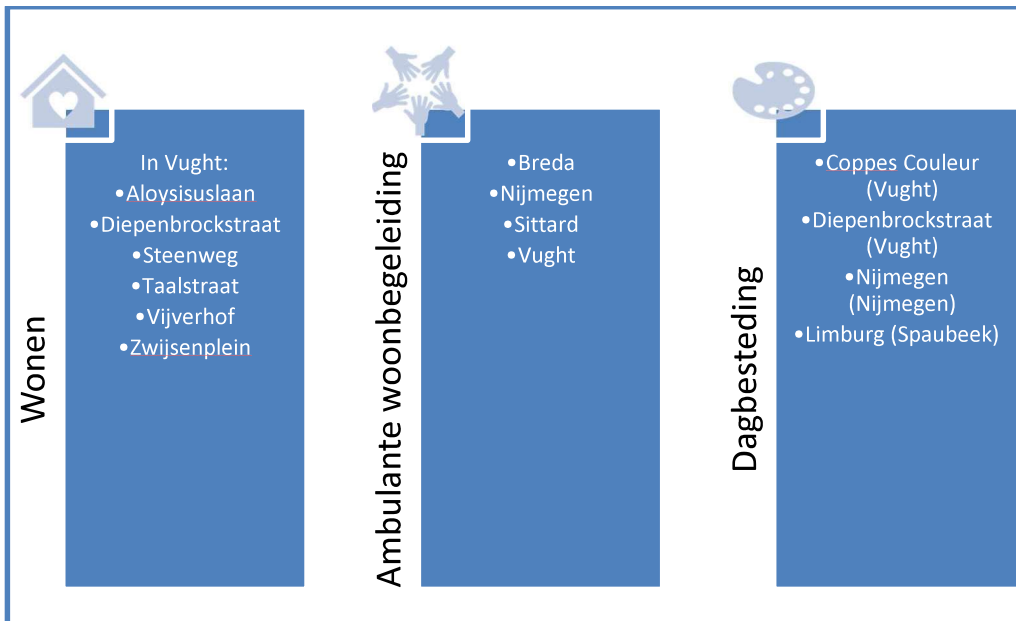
Wonen

In Vught:
•Aloysisuslaan
•Diepenbrockstraat
•Steenweg
•Taalstraat
•Vijverhof
•Zwijsenplein

Ambulante woonbegeleiding

•Breda
•Nijmegen
•Sittard
•Vught

Dagbesteding

•Coppes Couleur (Vught)
•Diepenbrockstraat (Vught)
•Nijmegen (Nijmegen)
•Limburg (Spaubeek)